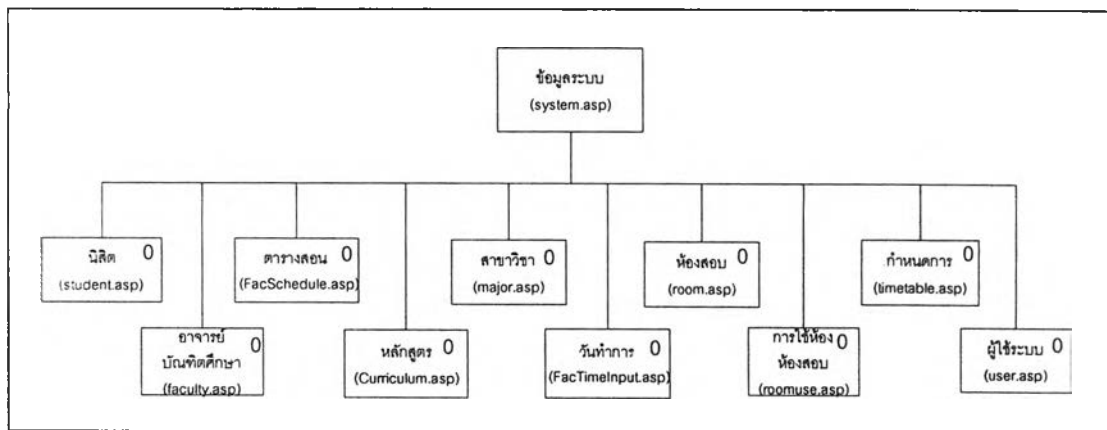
ข้อมูลระบบ
(system.asp)

นิสิต 0
(student.asp)

อาจารย์บัณฑิตศึกษา 0
(faculty.asp)

ตารางสอน 0
(FacSchedule.asp)

หลักสูตร 0
(Curriculum.asp)

สาขาวิชา 0
(major.asp)

วันทำการ 0
(FacTimeInput.asp)

ห้องสอบ 0
(room.asp)

การใช้ห้องห้องสอบ 0
(roomuse.asp)

กำหนดการ 0
(timetable.asp)

ผู้ใช้ระบบ 0
(user.asp)